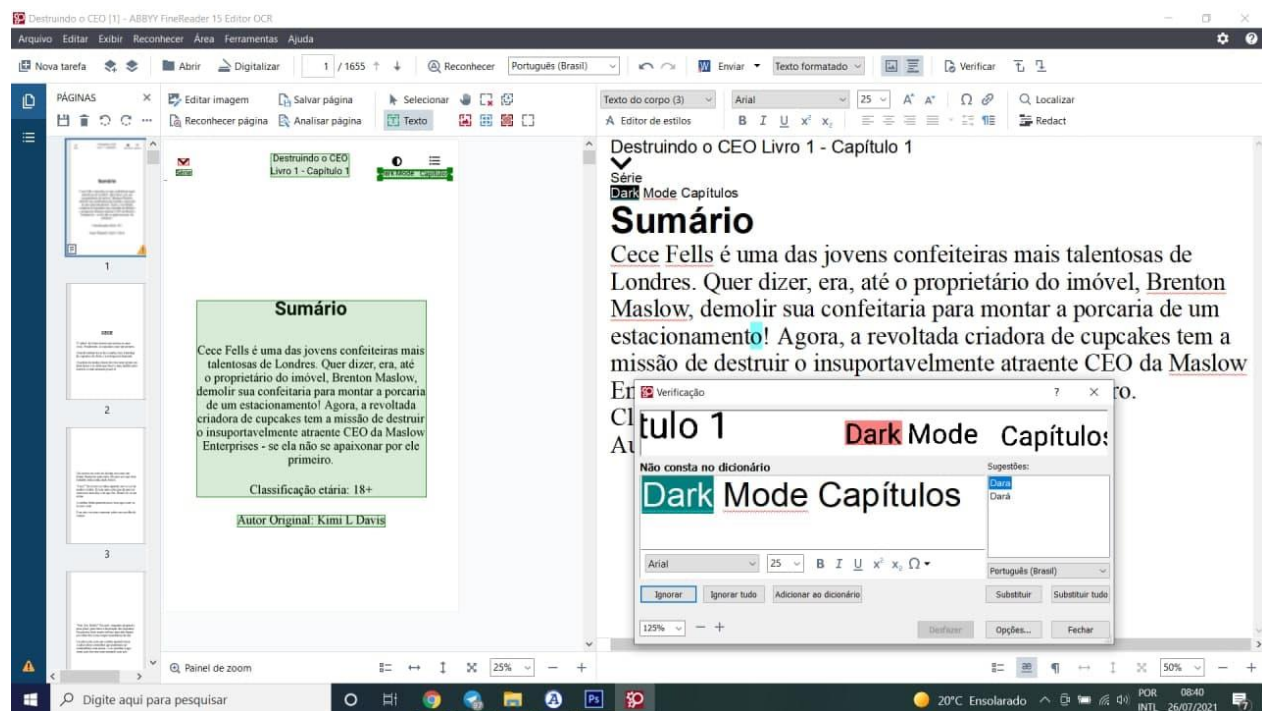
Destruindo o CEO [1] - ABBYY FineReader 15 Editor OCR

Arquivo Editar Exibir Reconhecer Área Ferramentas Ajuda

Nova tarefa Abrir Digitalizar 1 / 1655 Reconhecer Português (Brasil) Enviar Texto formatado Verificar

PÁGINAS Editar imagem Salvar página Selecionar Reconhecer página Analisar página Texto

Texto do corpo (3) Arial 25 Editor de estilos Localizar Redact

1 2 3

Destruindo o CEO Livro 1 - Capítulo 1

Dark Mode Capítulos

Sumário

Cece Fells é uma das jovens confeiteiras mais talentosas de Londres. Quer dizer, era, até o proprietário do imóvel, Brenton Maslow, demolir sua confeitaria para montar a porcaria de um estacionamento! Agora, a revoltada criadora de cupcakes tem a missão de destruir o insuportavelmente atraente CEO da Maslow Enterprises - se ela não se apaixonar por ele primeiro.

Classificação etária: 18+

Autor Original: Kimi L Davis

Destruindo o CEO Livro 1 - Capítulo 1

Série

Dark Mode Capítulos

Sumário

Cece Fells é uma das jovens confeiteiras mais talentosas de Londres. Quer dizer, era, até o proprietário do imóvel, Brenton Maslow, demolir sua confeitaria para montar a porcaria de um estacionamento! Agora, a revoltada criadora de cupcakes tem a missão de destruir o insuportavelmente atraente CEO da Maslow En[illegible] ro.

Cl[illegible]

Au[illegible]

Verificação ? ×

tulo 1 Dark Mode Capítulos

Não consta no dicionário

Dark Mode Capítulos

Sugestões:
Dara
Dará

Arial 25

Português (Brasil)

Ignorar Ignorar tudo Adicionar ao dicionário Substituir Substituir tudo

125% Desfazer Opções... Fechar

Painel de zoom 25% 50%

Digite aqui para pesquisar

20°C Ensolarado POR INTL 08:40 26/07/2021